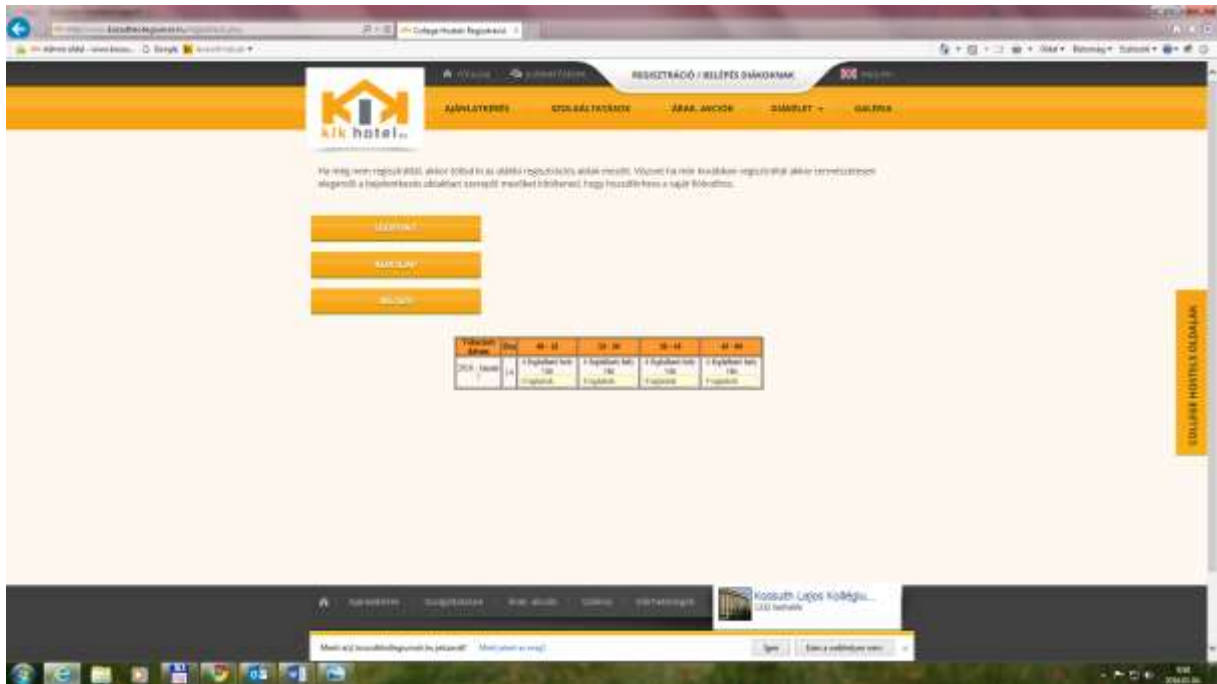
College Hostel Regisztráció

REGISZTRÁCIÓ / BELÉPÉS DIÁKOKNAK

klk hotel

AJÁNLATKÉRÉS SZOLGÁLTATÁSOK ÁRAK, AKCIÓK DIÁKÉLET GALÉRIA

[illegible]

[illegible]

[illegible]

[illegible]

| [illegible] | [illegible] | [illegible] | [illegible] | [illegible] | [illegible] |
|---|---|---|---|---|---|
| 2014 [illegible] | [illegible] | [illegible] | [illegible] | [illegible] | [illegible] |

COLLEGE HOSTELS OLDALAK

Kossuth Lajos Kollégiu...

Igen

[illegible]